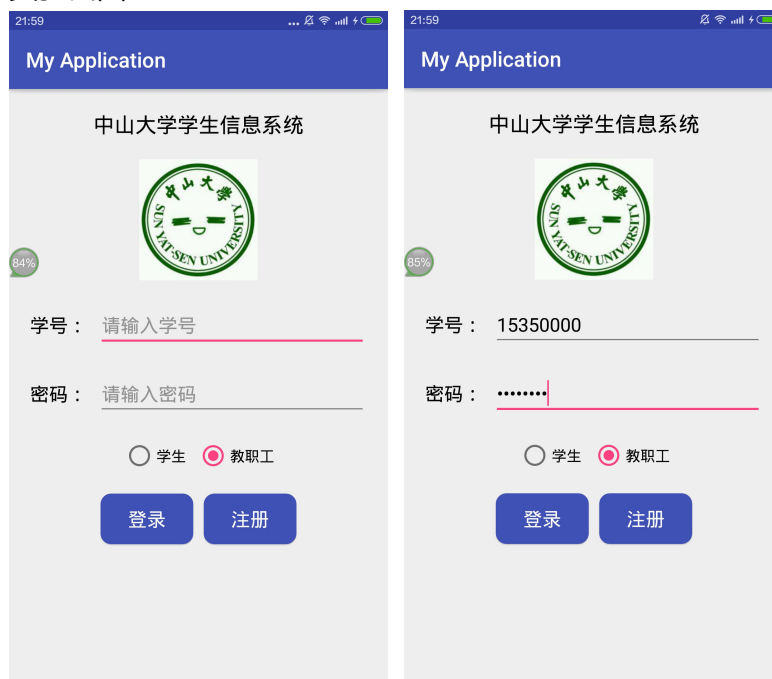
21:59

My Application

中山大学学生信息系统

中山大学

SUN YAT-SEN UNIVERSITY

84%

学号： 请输入学号

密码： 请输入密码

学生 教职工

登录 注册

21:59

My Application

中山大学学生信息系统

中山大学

SUN YAT-SEN UNIVERSITY

85%

学号： 15350000

密码： ••••••••

学生 教职工

登录 注册